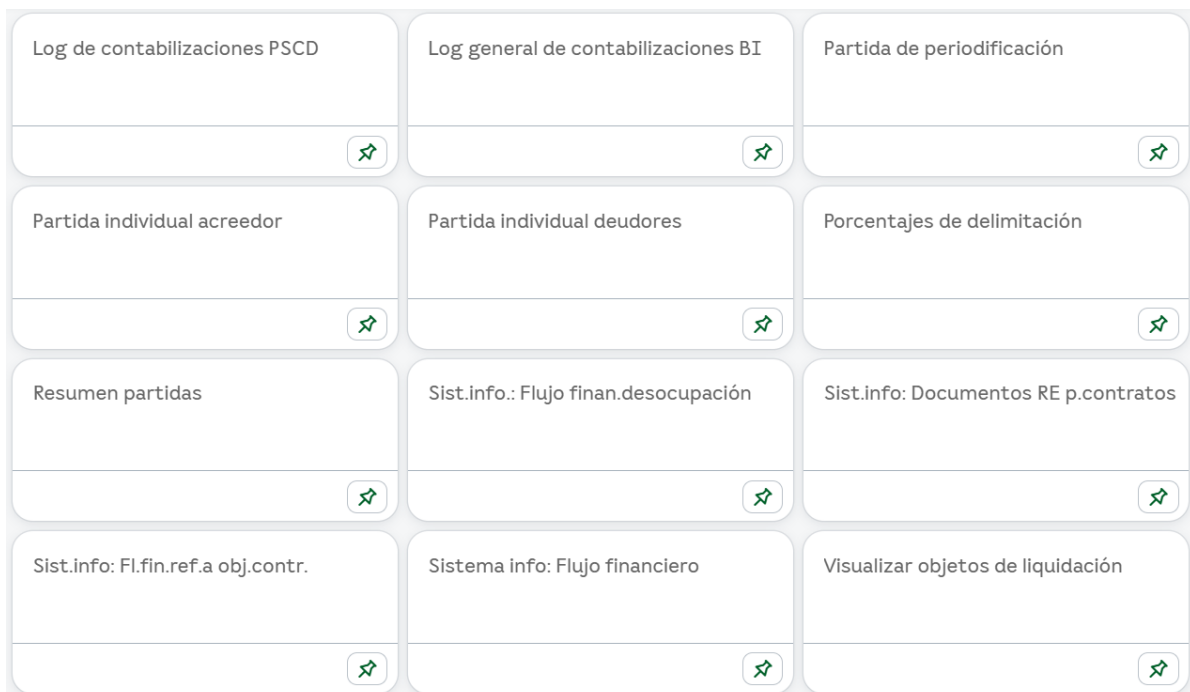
Log de contabilizaciones PSCD

Log general de contabilizaciones BI

Partida de periodificación

Partida individual acreedor

Partida individual deudores

Porcentajes de delimitación

Resumen partidas

Sist.info.: Flujo finan.desocupación

Sist.info: Documentos RE p.contratos

Sist.info: Fl.fin.ref.a obj.contr.

Sistema info: Flujo financiero

Visualizar objetos de liquidación